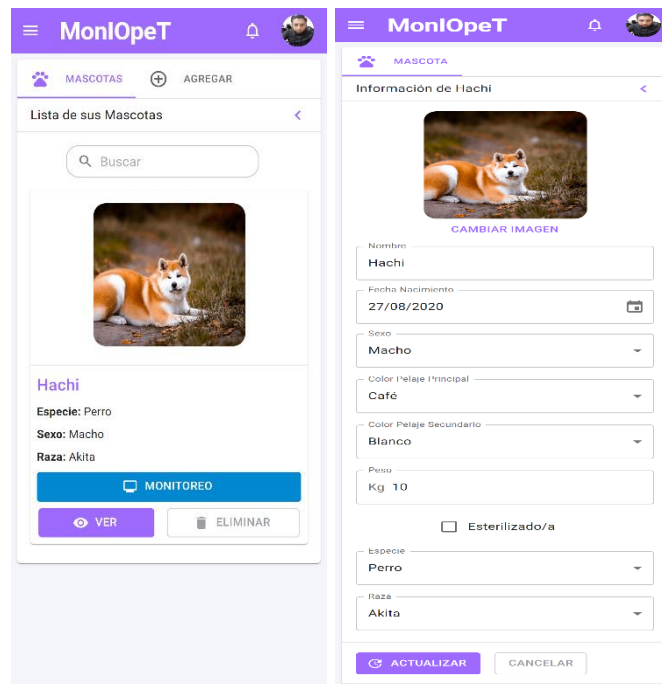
MonIOpeT

MASCOTAS

AGREGAR

Lista de sus Mascotas

Buscar

Hachi

**Especie:** Perro

**Sexo:** Macho

**Raza:** Akita

MONITOREO

VER

ELIMINAR

MonIOpeT

MASCOTA

Información de Hachi

CAMBIAR IMAGEN

Nombre
Hachi

Fecha Nacimiento
27/08/2020

Sexo
Macho

Color Pelaje Principal
Café

Color Pelaje Secundario
Blanco

Peso
Kg 10

Esterilizado/a

Especie
Perro

Raza
Akita

ACTUALIZAR

CANCELAR